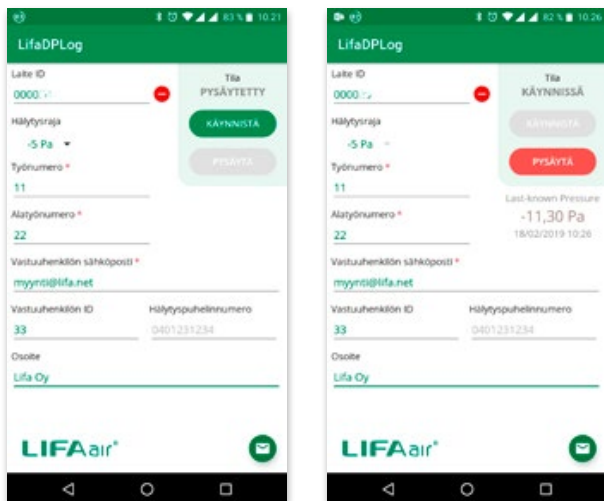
83 % 10:21

LifaDPLog

Laite ID
0000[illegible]

Tila
PYSÄYTETTY

KÄYNNISTÄ

PYSÄYTÄ

Hälytysraja
-5 Pa

Työnumero *
11

Alatyönumero *
22

Vastuuhenkilön sähköposti *
myynti@lifa.net

Vastuuhenkilön ID
33

Hälytyspuhelinnumero
0401231234

Osoite
Lifa Oy

LIFAair®

82 % 10:26

LifaDPLog

Laite ID
0000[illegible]

Tila
KÄYNNISSÄ

KÄYNNISTÄ

PYSÄYTÄ

Hälytysraja
-5 Pa

Last-known Pressure
-11,30 Pa
18/02/2019 10:26

Työnumero *
11

Alatyönumero *
22

Vastuuhenkilön sähköposti *
myynti@lifa.net

Vastuuhenkilön ID
33

Hälytyspuhelinnumero
0401231234

Osoite
Lifa Oy

LIFAair®